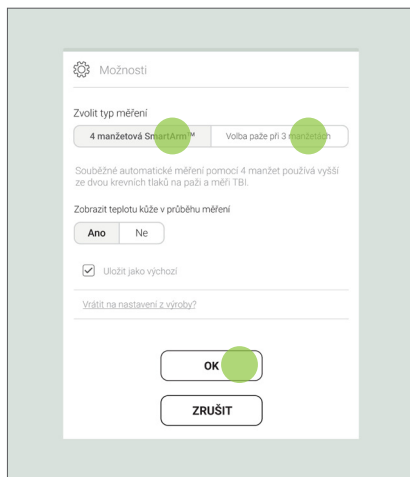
Možnosti

Zvolit typ měření

4 manžetová SmartArm™ | Volba paže při 3 manžetách

Souběžné automatické měření pomocí 4 manžet používá vyšší ze dvou krevních tlaků na paži a měří TBI.

Zobrazit teplotu kůže v průběhu měření

Ano | Ne

Uložit jako výchozí

Vrátit na nastavení z výroby?

OK

ZRUŠIT